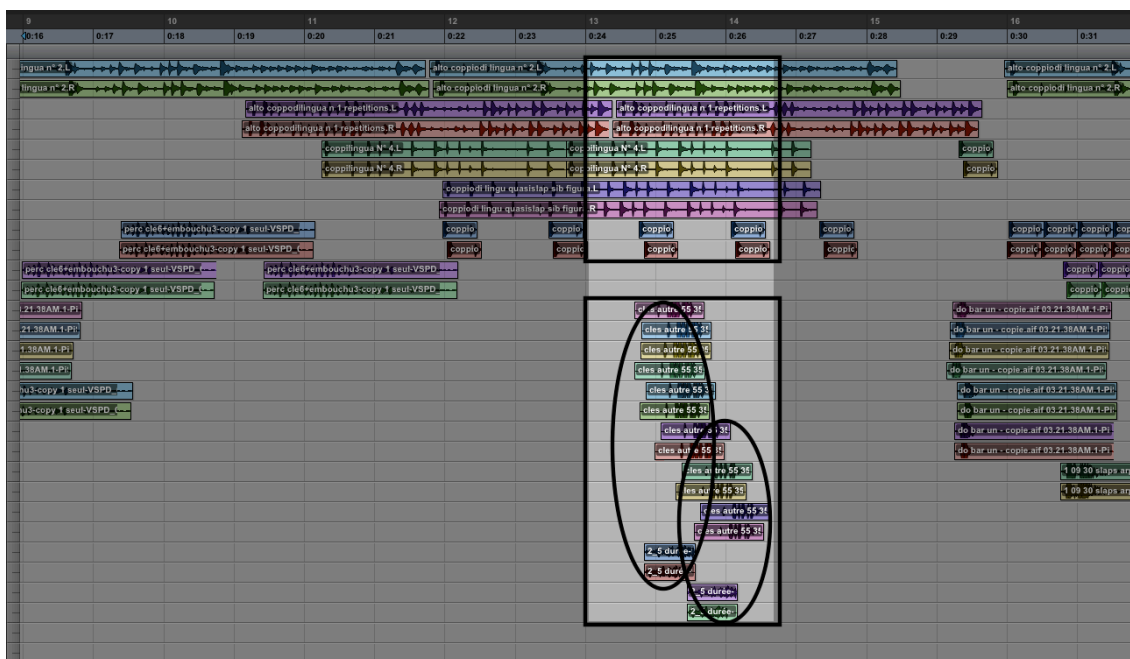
9 10 11 12 13 14 15 16
0:16 0:17 0:18 0:19 0:20 0:21 0:22 0:23 0:24 0:25 0:26 0:27 0:28 0:29 0:30 0:31

lingua n° 2.L
alto coppiodi lingua n° 2.L
alto coppiodi lingua n° 2.L
lingua n° 2.R
alto coppiodi lingua n° 2.R
alto coppiodi lingua n° 2.R
alto coppodilingua n 1 repetitions.L
alto coppodilingua n 1 repetitions.L
alto coppodilingua n 1 repetitions.R
alto coppodilingua n 1 repetitions.R
coppilingua N° 4.L
coppilingua N° 4.L
coppio
coppilingua N° 4.R
coppilingua N° 4.R
coppio
coppiodi lingu quasislap sib figura.L
coppiodi lingu quasislap sib figura.R
perc cle6+embouchu3-copy 1 seul-VSPD
coppio
coppio
coppio
coppio
coppio
coppio coppio coppio coppio
perc cle6+embouchu3-copy 1 seul-VSPD
coppio
coppio
coppio
coppio
coppio
coppio coppio coppio cop
perc cle6+embouchu3-copy 1 seul-VSPD
perc cle6+embouchu3-copy 1 seul-VSPD
coppio coppio
perc cle6+embouchu3-copy 1 seul-VSPD
perc cle6+embouchu3-copy 1 seul-VSPD
coppio coppio
.21.38AM.1-Pi
cles autre 55 35
do bar un - copie.aif 03.21.38AM.1-Pi
.21.38AM.1-Pi
cles autre 55 35
do bar un - copie.aif 03.21.38AM.1-Pi
1.38AM.1-Pi
cles autre 55 35
do bar un - copie.aif 03.21.38AM.1-Pi
1.38AM.1-Pi
cles autre 55 35
do bar un - copie.aif 03.21.38AM.1-Pi
hu3-copy 1 seul-VSPD
cles autre 55 35
do bar un - copie.aif 03.21.38AM.1-Pi
hu3-copy 1 seul-VSPD
cles autre 55 35
do bar un - copie.aif 03.21.38AM.1-Pi
cles autre 55 35
do bar un - copie.aif 03.21.38AM.1-Pi
cles autre 55 35
do bar un - copie.aif 03.21.38AM.1-Pi
cles autre 55 35
1 09 30 slaps ar
cles autre 55 35
1 09 30 slaps ar
cles autre 55 35
cles autre 55 35
2_5 durée
2_5 durée
2_5 durée
2_5 durée